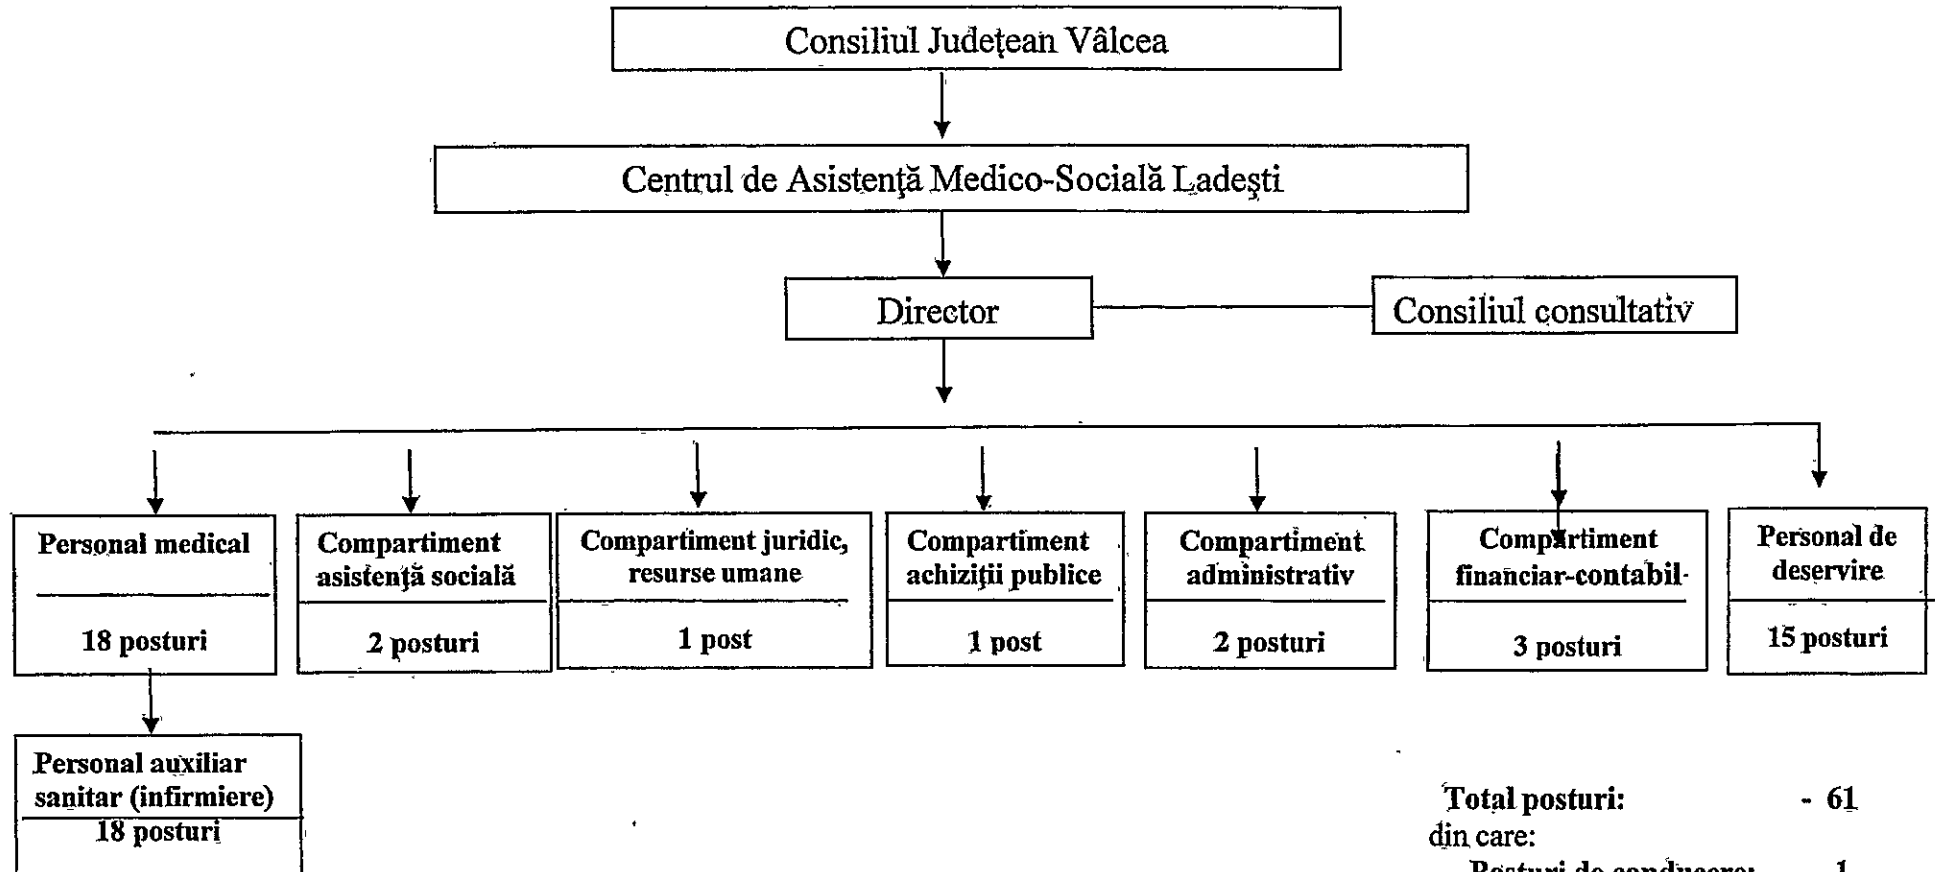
Consiliul Judeţean Vâlcea

Centrul de Asistenţă Medico-Socială Ladeşti

Director

Consiliul consultativ

Personal medical

18 posturi

Compartiment asistenţă socială

2 posturi

Compartiment juridic, resurse umane

1 post

Compartiment achiziţii publice

1 post

Compartiment administrativ

2 posturi

Compartiment financiar-contabil

3 posturi

Personal de deservire

15 posturi

Personal auxiliar sanitar (infirmiere)

18 posturi

Total posturi: - 61
din care:
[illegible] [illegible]